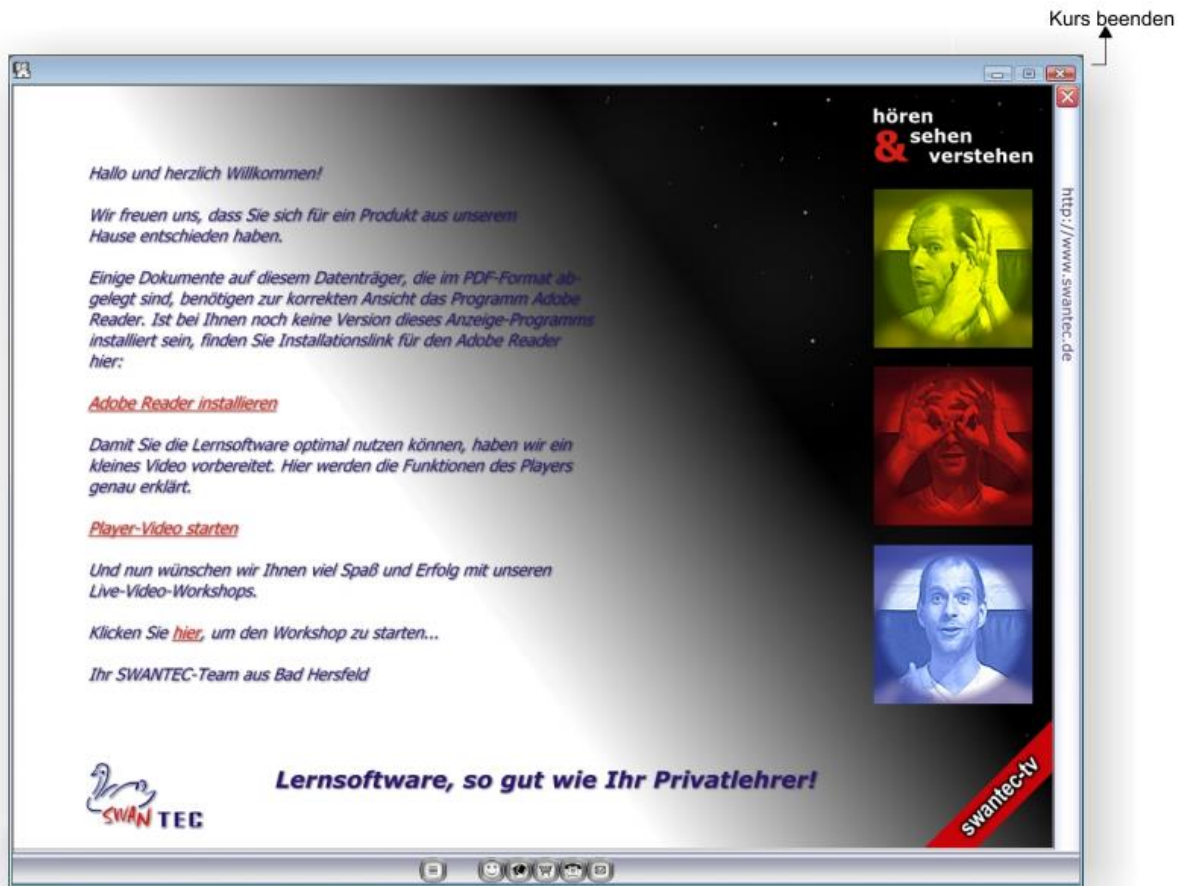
Kurs beenden

hören
& sehen
verstehen

http://www.swantec.de

Hallo und herzlich Willkommen!

Wir freuen uns, dass Sie sich für ein Produkt aus unserem Hause entschieden haben.

Einige Dokumente auf diesem Datenträger, die im PDF-Format abgelegt sind, benötigen zur korrekten Ansicht das Programm Adobe Reader. Ist bei Ihnen noch keine Version dieses Anzeige-Programms installiert sein, finden Sie Installationslink für den Adobe Reader hier:

Adobe Reader installieren

Damit Sie die Lernsoftware optimal nutzen können, haben wir ein kleines Video vorbereitet. Hier werden die Funktionen des Players genau erklärt.

Player-Video starten

Und nun wünschen wir Ihnen viel Spaß und Erfolg mit unseren Live-Video-Workshops.

Klicken Sie hier, um den Workshop zu starten...

Ihr SWANTEC-Team aus Bad Hersfeld

SWAN TEC

Lernsoftware, so gut wie Ihr Privatlehrer!

swantec-tv